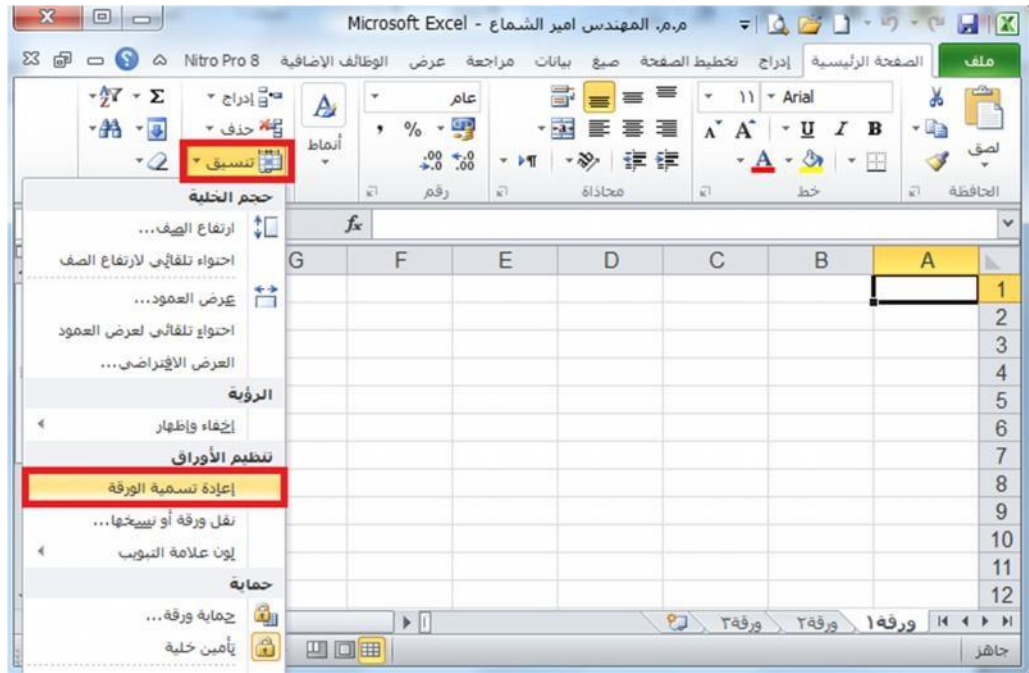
Microsoft Excel - م.م. المهندس امير الشماع

ملف | الصفحة الرئيسية | إدراج | تخطيط الصفحة | صيغ | بيانات | مراجعة | عرض | الوظائف الإضافية | Nitro Pro 8

لصق
الحافظة

Arial | 11
B I U
خط

محاذاة

عام
% ,
$.00$ $.0$
رقم

أنماط

إدراج
حذف
تنسيق

Σ

حجم الخلية
ارتفاع الصف...
احتواء تلقائي لارتفاع الصف
عرض العمود...
احتواء تلقائي لعرض العمود
العرض الافتراضي...
الرؤية
إخفاء وإظهار
تنظيم الأوراق
إعادة تسمية الورقة
نقل ورقة أو نسخها...
لون علامة التبويب
حماية
حماية ورقة...
تأمين خلية

$f_x$

| A | B | C | D | E | F | G |
|---|---|---|---|---|---|---|
| 1 | | | | | | |
| 2 | | | | | | |
| 3 | | | | | | |
| 4 | | | | | | |
| 5 | | | | | | |
| 6 | | | | | | |
| 7 | | | | | | |
| 8 | | | | | | |
| 9 | | | | | | |
| 10 | | | | | | |
| 11 | | | | | | |
| 12 | | | | | | |

ورقة١ | ورقة٢ | ورقة٣

جاهز